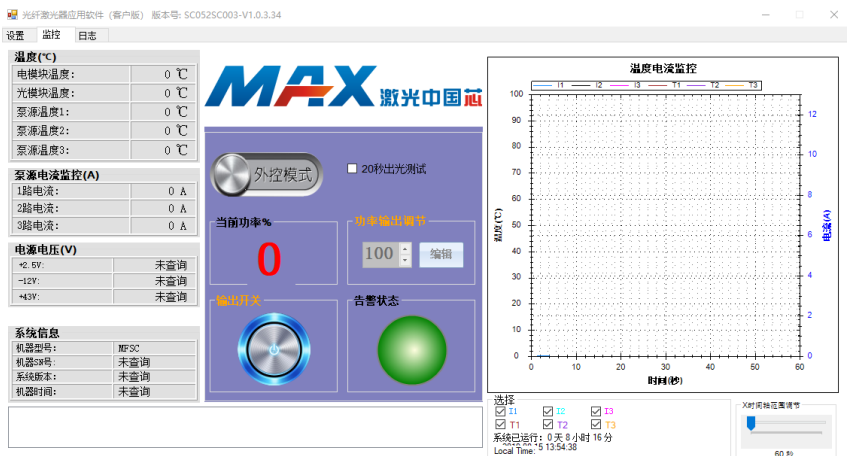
光纤激光器应用软件（客户版） 版本号: SC052SC003-V1.0.3.34

设置 监控 日志

温度(℃)

| 电模块温度: | 0 ℃ |
|---|---|
| 光模块温度: | 0 ℃ |
| 泵源温度1: | 0 ℃ |
| 泵源温度2: | 0 ℃ |
| 泵源温度3: | 0 ℃ |

泵源电流监控(A)

| 1路电流: | 0 A |
|---|---|
| 2路电流: | 0 A |
| 3路电流: | 0 A |

电源电压(V)

| +2.5V: | 未查询 |
|---|---|
| -12V: | 未查询 |
| +43V: | 未查询 |

系统信息

| 机器型号: | MFSC |
|---|---|
| 机器SN号: | 未查询 |
| 系统版本: | 未查询 |
| 机器时间: | 未查询 |

MAX 激光中国芯

外控模式

20秒出光测试

当前功率%

0

功率输出调节

100

编辑

输出开关

告警状态

温度电流监控

I1 I2 I3 T1 T2 T3

温度(℃)

100 90 80 70 60 50 40 30 20 10 0

0 10 20 30 40 50 60

时间(秒)

电流(A)

12 10 8 6 4 2 0

选择

I1 I2 I3

T1 T2 T3

系统已运行: 0天 8小时 16分

Local Time: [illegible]5 13:54:38

X时间轴范围调节

60 秒